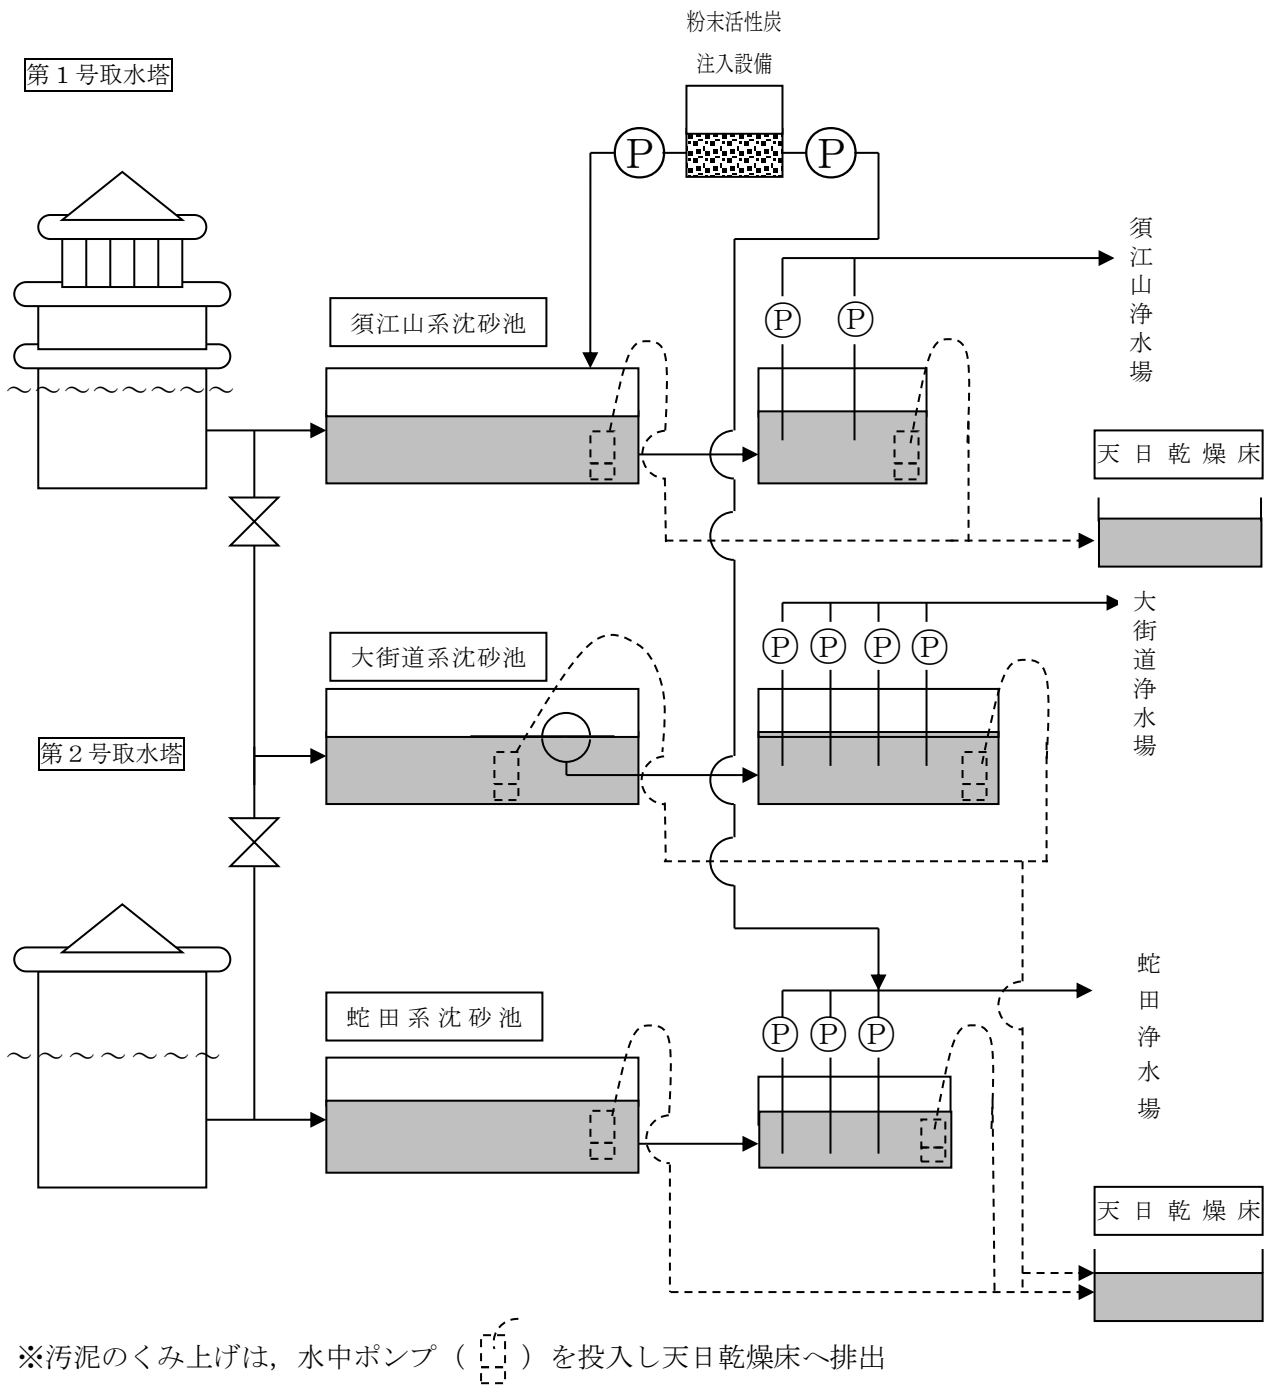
粉末活性炭
注入設備

第１号取水塔

P P

須江山浄水場

須江山系沈砂池

P P

天 日 乾 燥 床

大街道浄水場

P P P P

大街道系沈砂池

第２号取水塔

蛇田浄水場

P P P

蛇 田 系 沈 砂 池

天 日 乾 燥 床

※汚泥のくみ上げは，水中ポンプ（ ）を投入し天日乾燥床へ排出